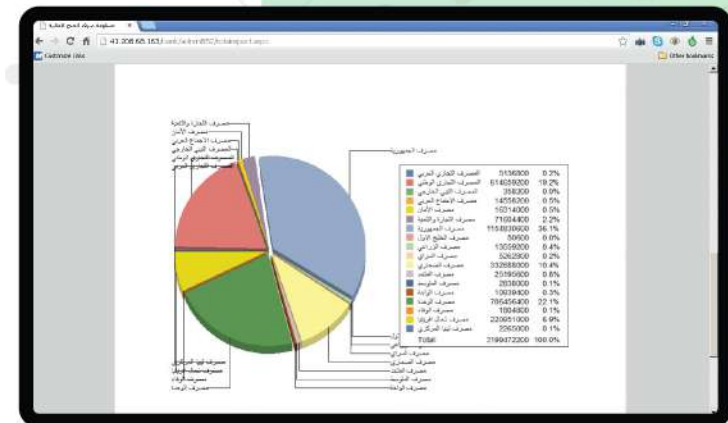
منظومة مرتبات المصارف

41.208.65.163/...

Customize Links

Other bookmarks

مصرف الجمهورية

مصرف التجارة والتنمية
مصرف الأمان
مصرف الإجماع العربي
المصرف الليبي الخارجي
مصرف التجاري الوطني
المصرف التجاري العربي

مصرف ليبيا المركزي
مصرف شمال أفريقيا
مصرف الوفاء
مصرف الوحدة

مصرف السراي
مصرف الصحاري
مصرف الخليج
مصرف المتوسط
مصرف الواحة

| | | |
|---|---|---|
| المصرف التجاري العربي | 5136800 | 0.2% |
| المصرف التجاري الوطني | 614659200 | 19.2% |
| المصرف الليبي الخارجي | 358300 | 0.0% |
| مصرف الإجماع العربي | 14556200 | 0.5% |
| مصرف الأمان | 15314000 | 0.5% |
| مصرف التجارة والتنمية | 71624400 | 2.2% |
| مصرف الجمهورية | 1154839600 | 36.1% |
| مصرف الخليج الأول | 50600 | 0.0% |
| مصرف الزراعي | 13059200 | 0.4% |
| مصرف السراي | 5262900 | 0.2% |
| مصرف الصحاري | 332688000 | 10.4% |
| مصرف الاتحاد | 25195600 | 0.8% |
| مصرف المتوسط | 2838000 | 0.1% |
| مصرف الواحة | 10039400 | 0.3% |
| مصرف الوحدة | 706456400 | 22.1% |
| مصرف الوفاء | 1804800 | 0.1% |
| مصرف شمال أفريقيا | 220951000 | 6.9% |
| مصرف ليبيا المركزي | 2265000 | 0.1% |
| Total | 3199472200 | 100.0% |